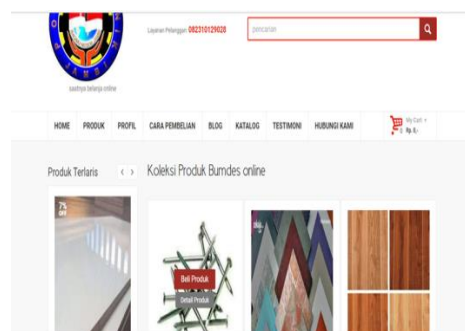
saatnya terlaris online

Layanan Pelanggan: 082310129028

pencarian

HOME PRODUK PROFIL CARA PEMBELIAN BLOG KATALOG TESTIMONI HUBUNGI KAMI

My Cart
0 Rp. 0,-

Produk Terlaris

Koleksi Produk Bumdes online

7%
OFF

Beli Produk

Detail Produk